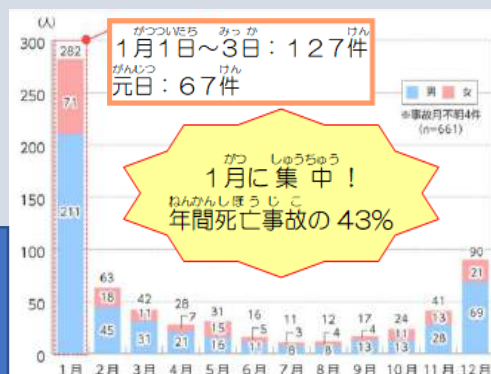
(人)
300
250
200
150
100
50
0

がつついたち みっか けん
1月1日～3日：127件
がんじつ けん
元日：67件

男 女
※事故月不明4件
(n=661)

がつ しゅうちゅう
1月に集中！
ねんかんしぼうじこ
年間死亡事故の43%

282
71
211

63
18
45

42
11
31

28
7
21

31
15
16

16
5
11

11
3
8

12
4
8

17
4
13

24
11
13

41
13
28

90
21
69

1月 2月 3月 4月 5月 6月 7月 8月 9月 10月 11月 12月